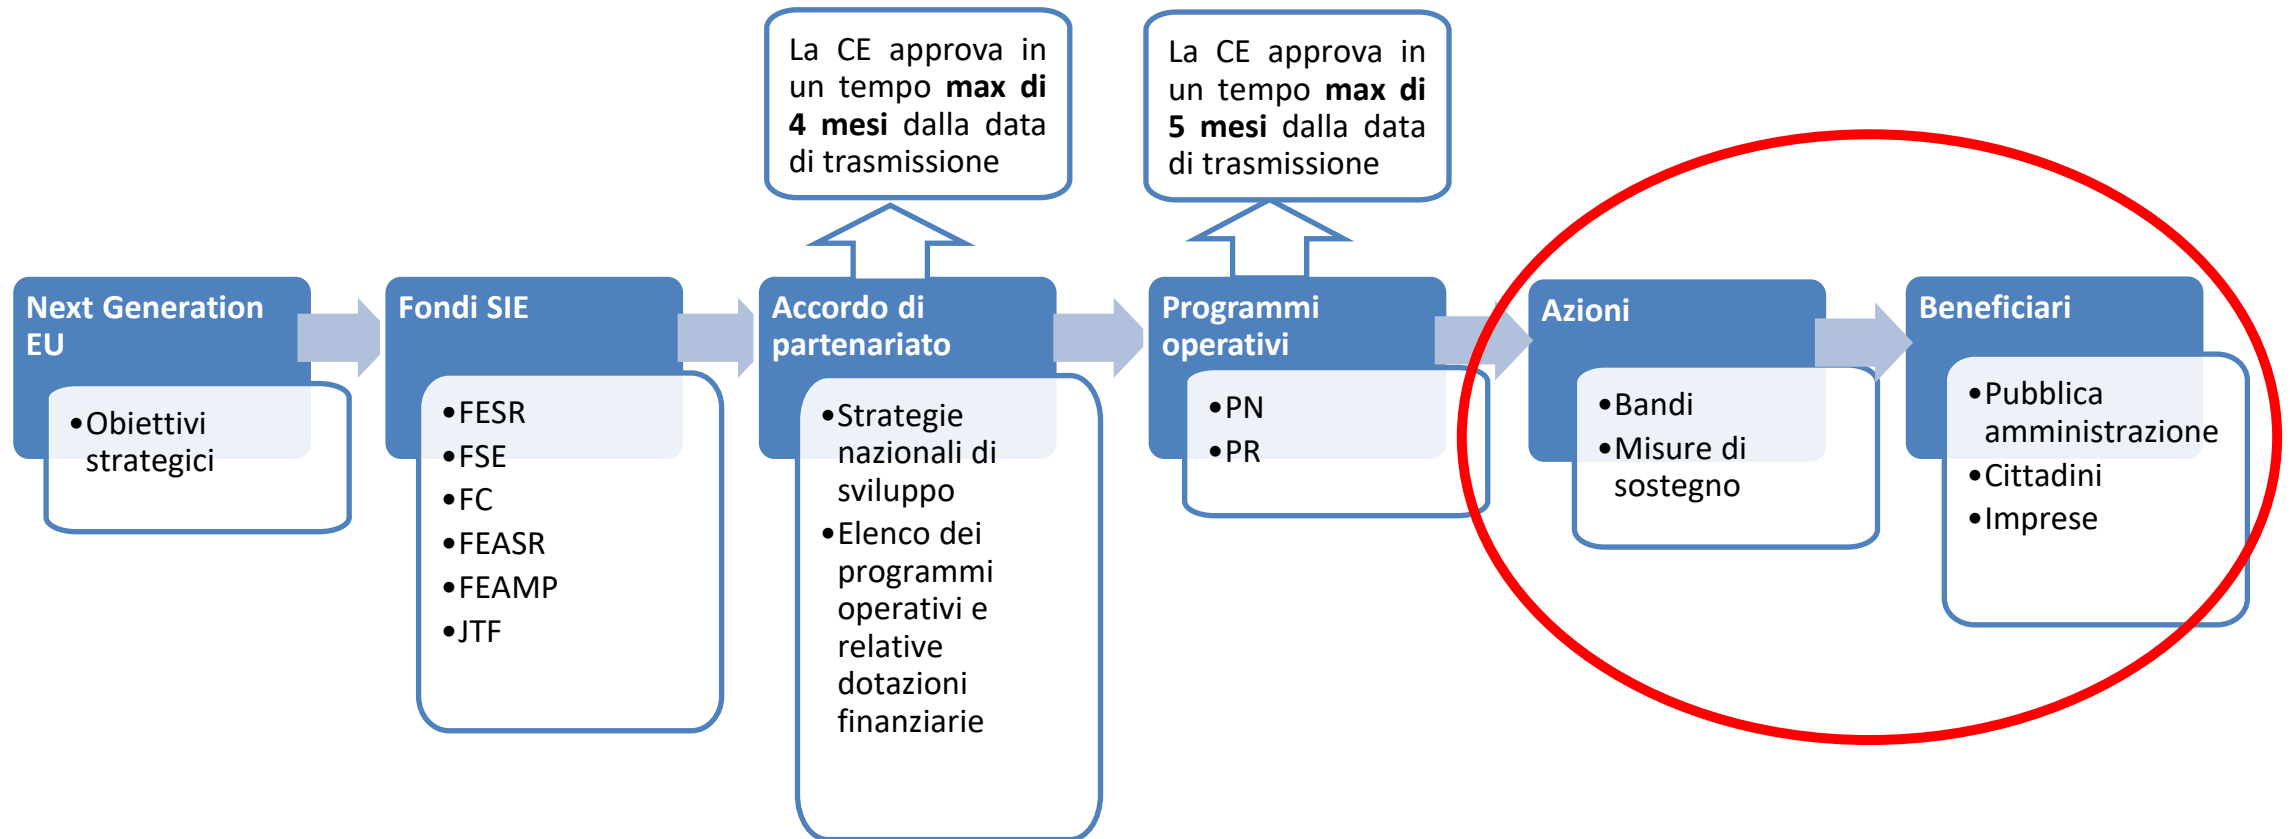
La CE approva in un tempo **max di 4 mesi** dalla data di trasmissione

La CE approva in un tempo **max di 5 mesi** dalla data di trasmissione

Next Generation EU

- Obiettivi strategici

Fondi SIE

- FESR
- FSE
- FC
- FEASR
- FEAMP
- JTF

Accordo di partenariato

- Strategie nazionali di sviluppo
- Elenco dei programmi operativi e relative dotazioni finanziarie

Programmi operativi

- PN
- PR

Azioni

- Bandi
- Misure di sostegno

Beneficiari

- Pubblica amministrazione
- Cittadini
- Imprese